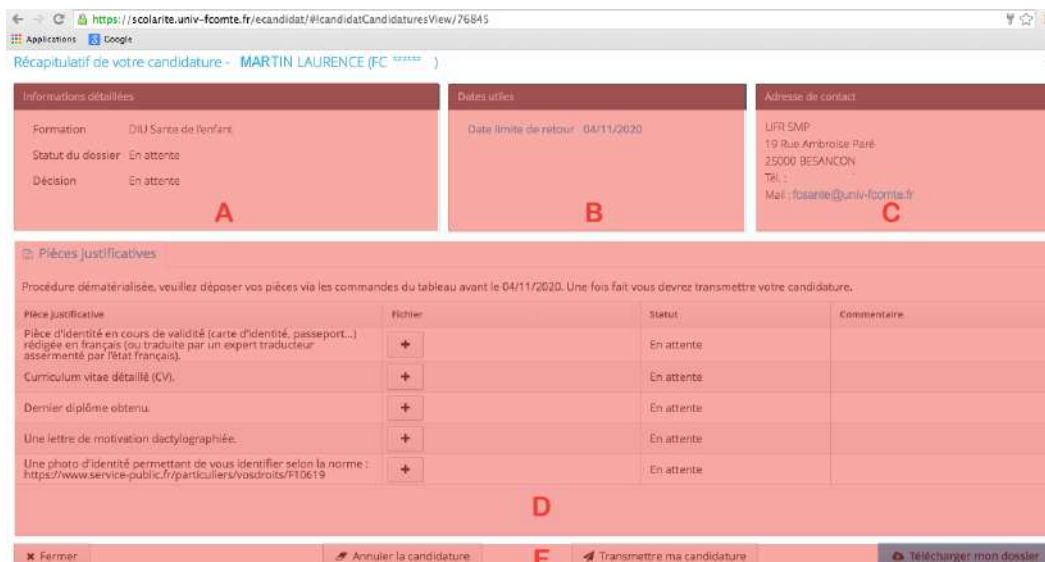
https://scolarite.univ-fcomte.fr/ecandidat/#!candidatCandidaturesView/76845

Applications Google

Récapitulatif de votre candidature - MARTIN LAURENCE (FC ***** )

Informations détaillées

Formation DIU Santé de l'enfant

Statut du dossier En attente

Décision En attente

A

Dates utiles

Date limite de retour 04/11/2020

B

Adresse de contact

UFR SMP
19 Rue Ambroise Paré
25000 BESANCON
Tél. :
Mail : fcsante@univ-fcomte.fr

C

Pièces justificatives

Procédure dématérialisée, veuillez déposer vos pièces via les commandes du tableau avant le 04/11/2020. Une fois fait vous devrez transmettre votre candidature.

| Pièce justificative | Fichier | Statut | Commentaire |
|---|---|---|---|
| Pièce d'identité en cours de validité (carte d'identité, passeport...) rédigée en français (ou traduite par un expert traducteur assermenté par l'état français). | + | En attente | |
| Curriculum vitae détaillé (CV). | + | En attente | |
| Dernier diplôme obtenu. | + | En attente | |
| Une lettre de motivation dactylographiée. | + | En attente | |
| Une photo d'identité permettant de vous identifier selon la norme : https://www.service-public.fr/particuliers/vosdroits/F10619 | + | En attente | |

D

Fermer

Annuler la candidature

E

Transmettre ma candidature

Télécharger mon dossier